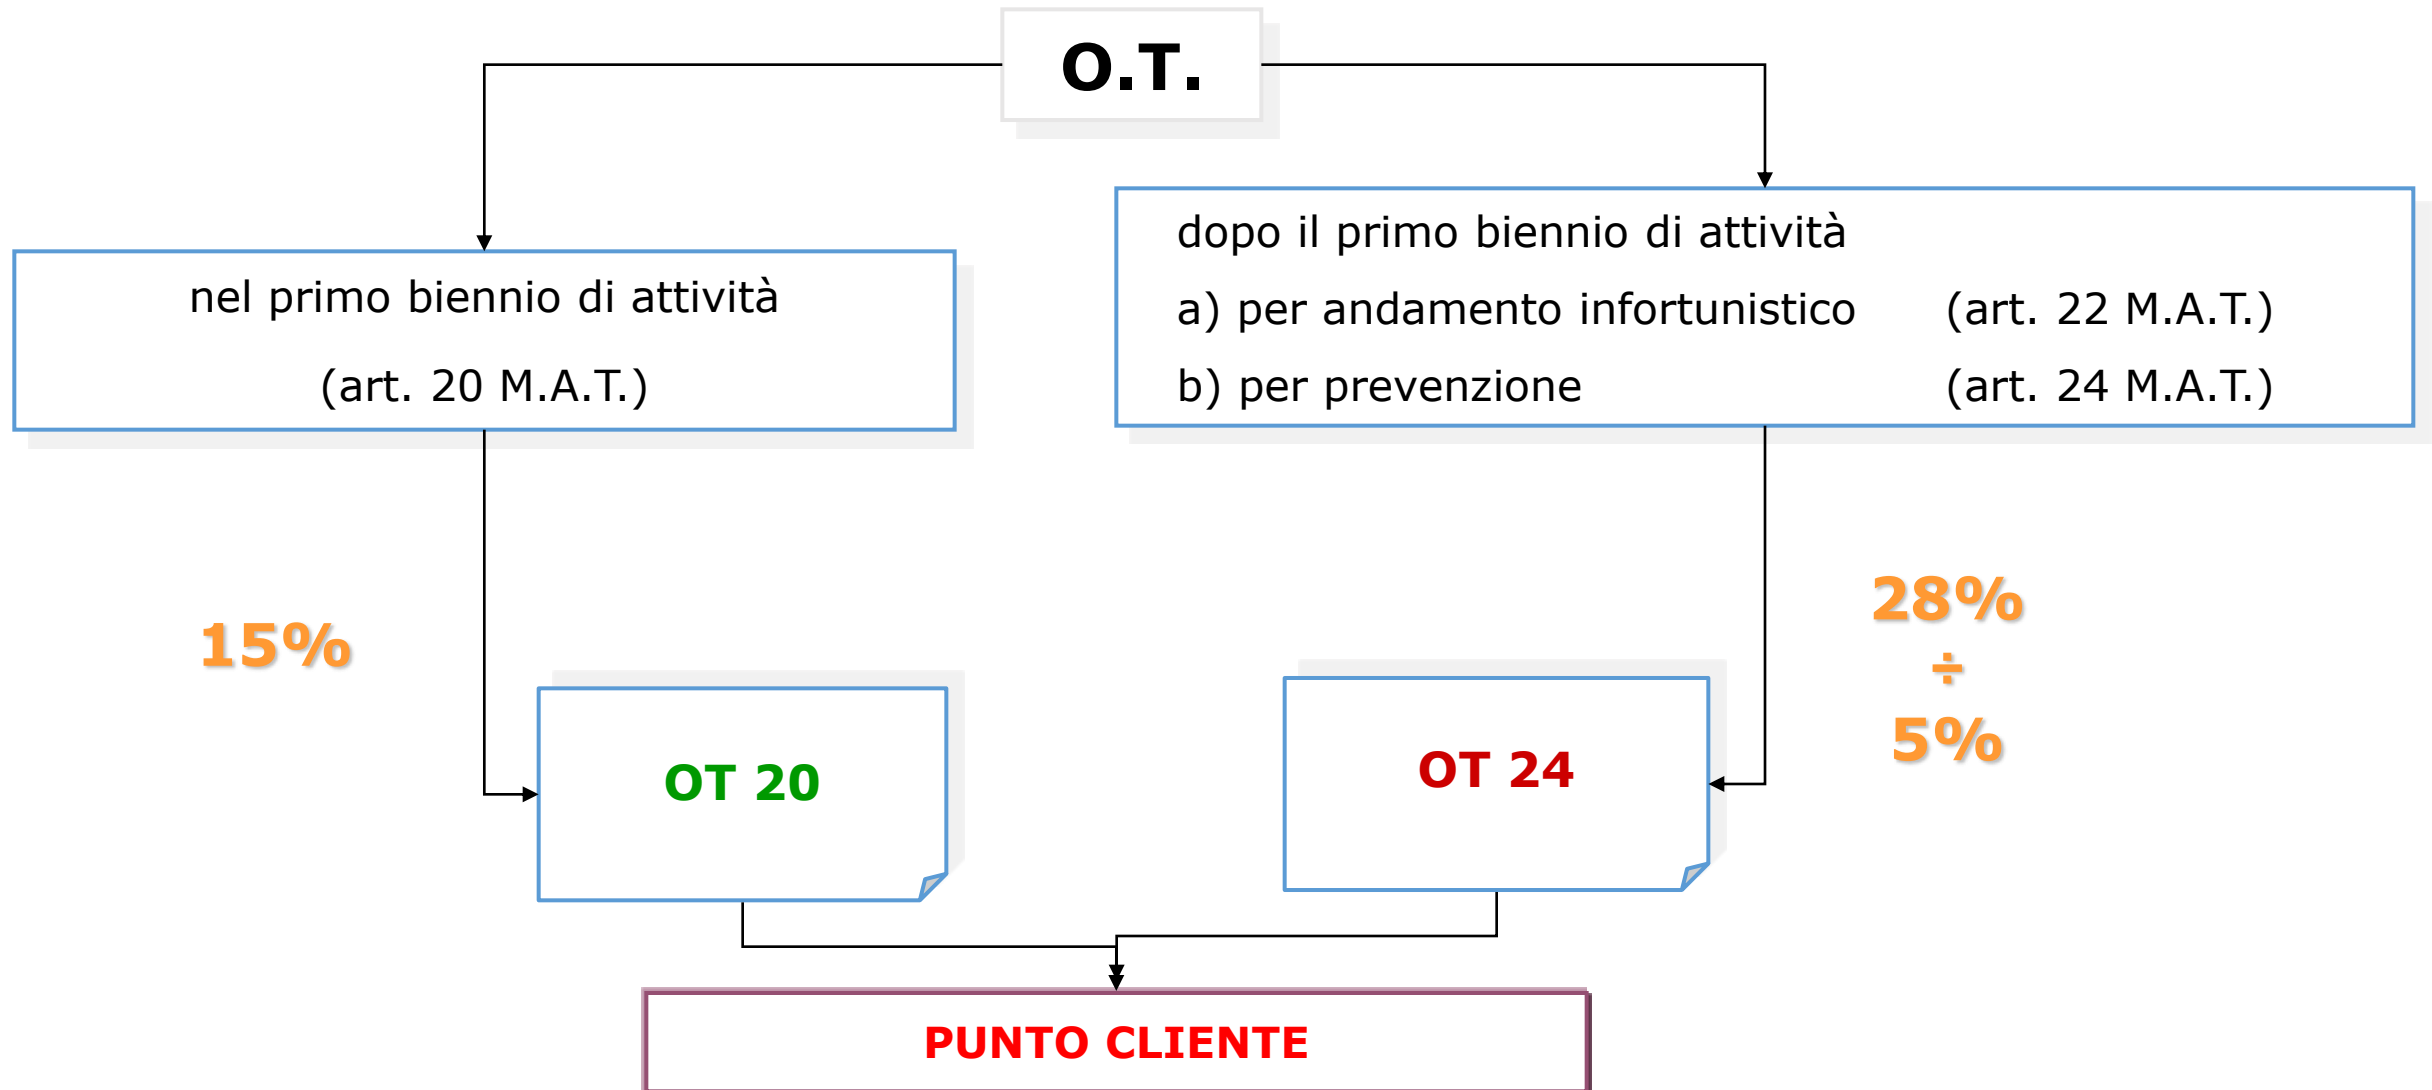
O.T.

nel primo biennio di attività

(art. 20 M.A.T.)

dopo il primo biennio di attività

a) per andamento infortunistico (art. 22 M.A.T.)

b) per prevenzione (art. 24 M.A.T.)

15%

OT 20

OT 24

28%
÷
5%

PUNTO CLIENTE